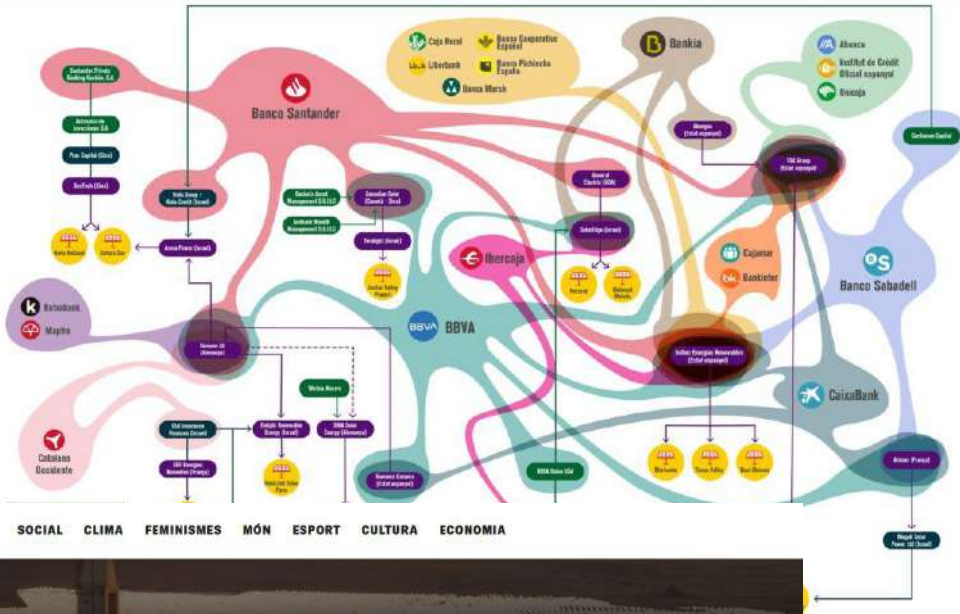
Santander Private Banking Gestión, S.A.

Santander de Inversiones S.A.

Pan Capital (Gev)

Caja Rural

Liberbank

Banco Cooperativo Español

Banco Pichincha España

Banca March

Bankia

Abanca

Institut de Crèdit Oficial espanyol

Unicaja

Banco Santander

Bankinter

Cajamar

Banco Sabadell

CaixaBank

Ibercaja

BBVA

Kutxabank

Mapfre

Cabianca Occidente

Siemens AG (Alemanya)

Nextera Energy

Elbit Imaging

BBVA Bancomer USA

Siemens Gamesa (Estat espanyol)

Ashalim (Israel)

Solar Energy

SOCIAL CLIMA FEMINISMES MÓN ESPORT CULTURA ECONOMIA